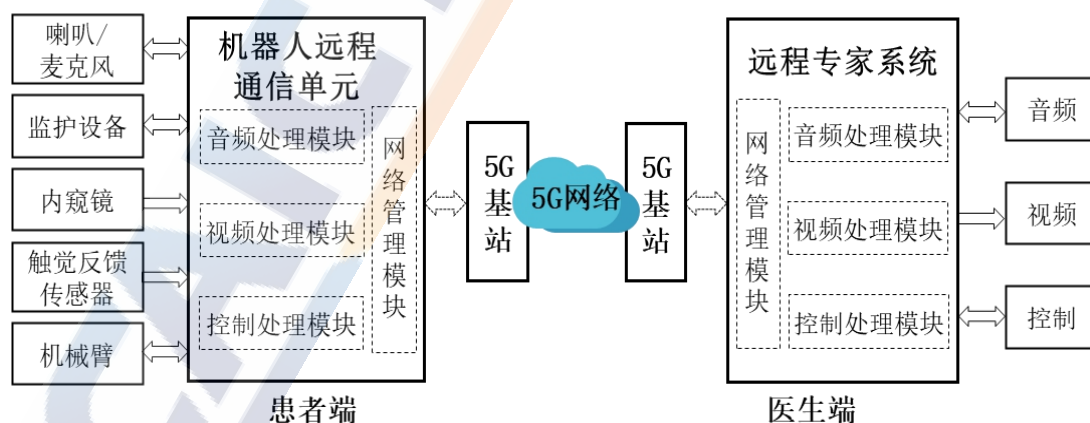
喇叭/麦克风

监护设备

内窥镜

触觉反馈传感器

机械臂

机器人远程通信单元

音频处理模块

视频处理模块

控制处理模块

网络管理模块

患者端

5G基站

5G网络

5G基站

远程专家系统

网络管理模块

音频处理模块

视频处理模块

控制处理模块

医生端

音频

视频

控制